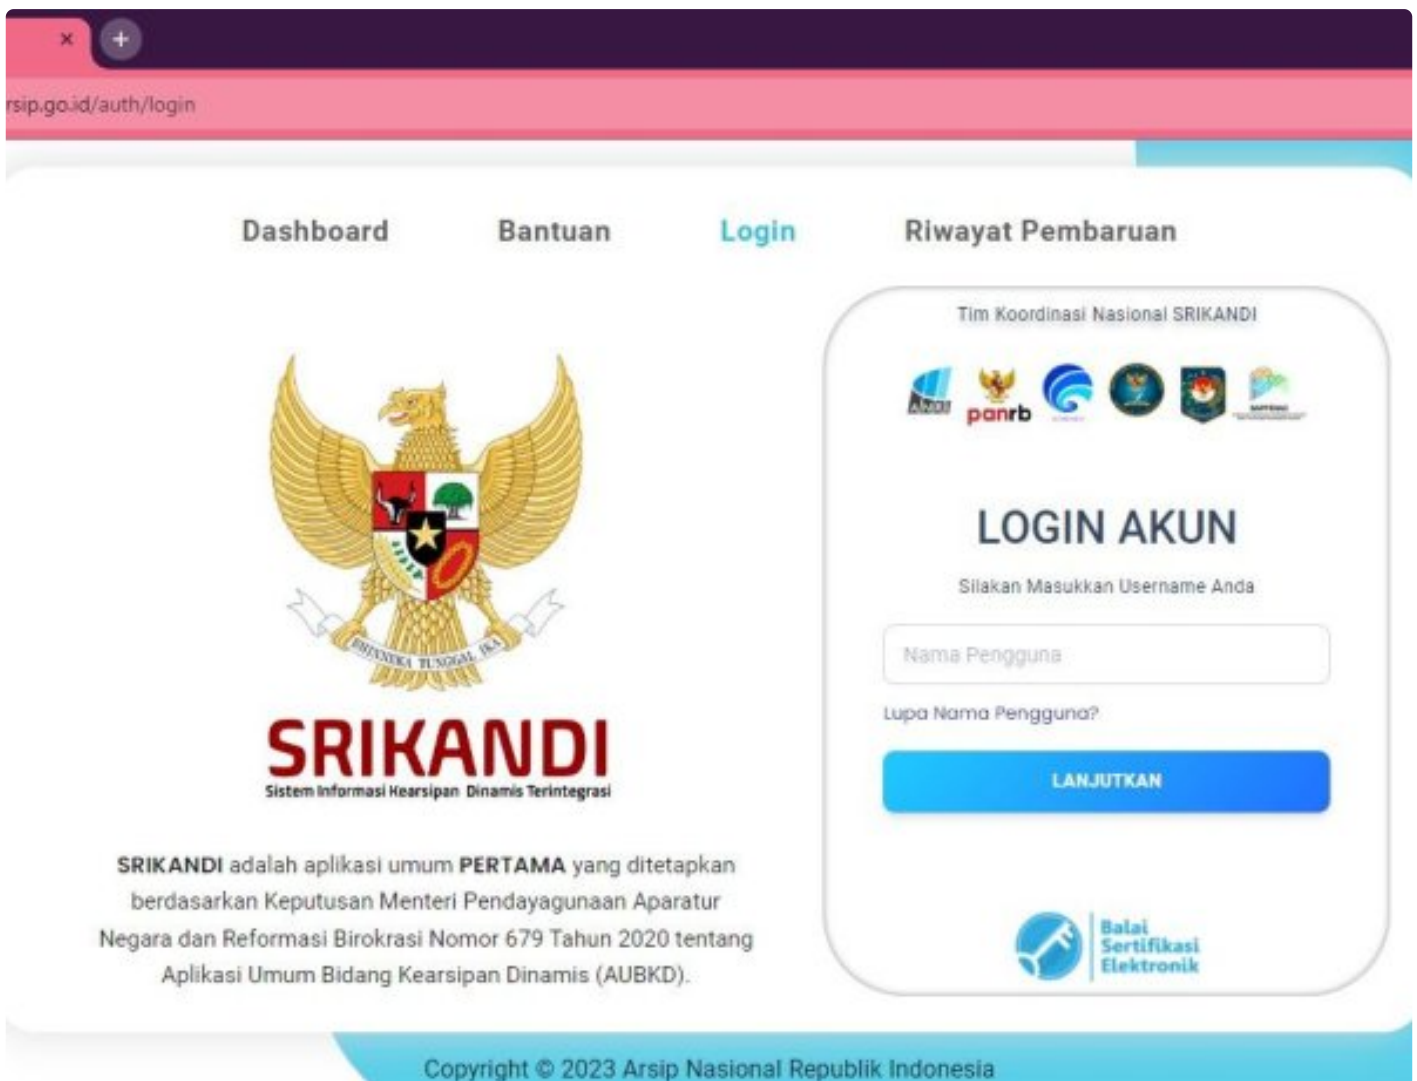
×
+
rsip.go.id/auth/login

Dashboard Bantuan Login Riwayat Pembaruan

BHINNEKA TUNGGAL IKA

SRIKANDI
Sistem Informasi Kearsipan Dinamis Terintegrasi

**SRIKANDI** adalah aplikasi umum **PERTAMA** yang ditetapkan berdasarkan Keputusan Menteri Pendayagunaan Aparatur Negara dan Reformasi Birokrasi Nomor 679 Tahun 2020 tentang Aplikasi Umum Bidang Kearsipan Dinamis (AUBKD).

Tim Koordinasi Nasional SRIKANDI

ANRI panrb

LOGIN AKUN

Silakan Masukkan Username Anda

Nama Pengguna

Lupa Nama Pengguna?

LANJUTKAN

Balai Sertifikasi Elektronik

Copyright © 2023 Arsip Nasional Republik Indonesia